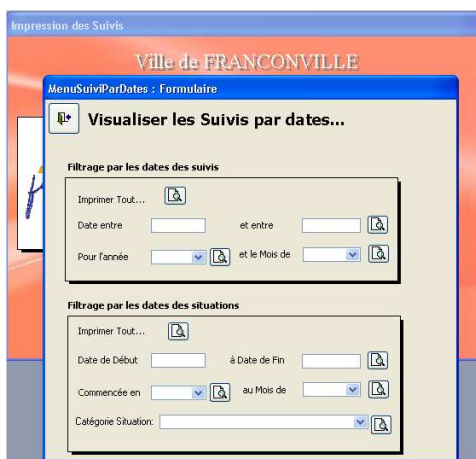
Impression des Suivis

Ville de FRANCONVILLE

MenuSuiviParDates : Formulaire

Visualiser les Suivis par dates...

Filtrage par les dates des suivis

Imprimer Tout...

Date entre

et entre

Pour l'année

et le Mois de

Filtrage par les dates des situations

Imprimer Tout...

Date de Début

à Date de Fin

Commencée en

au Mois de

Catégorie Situation: